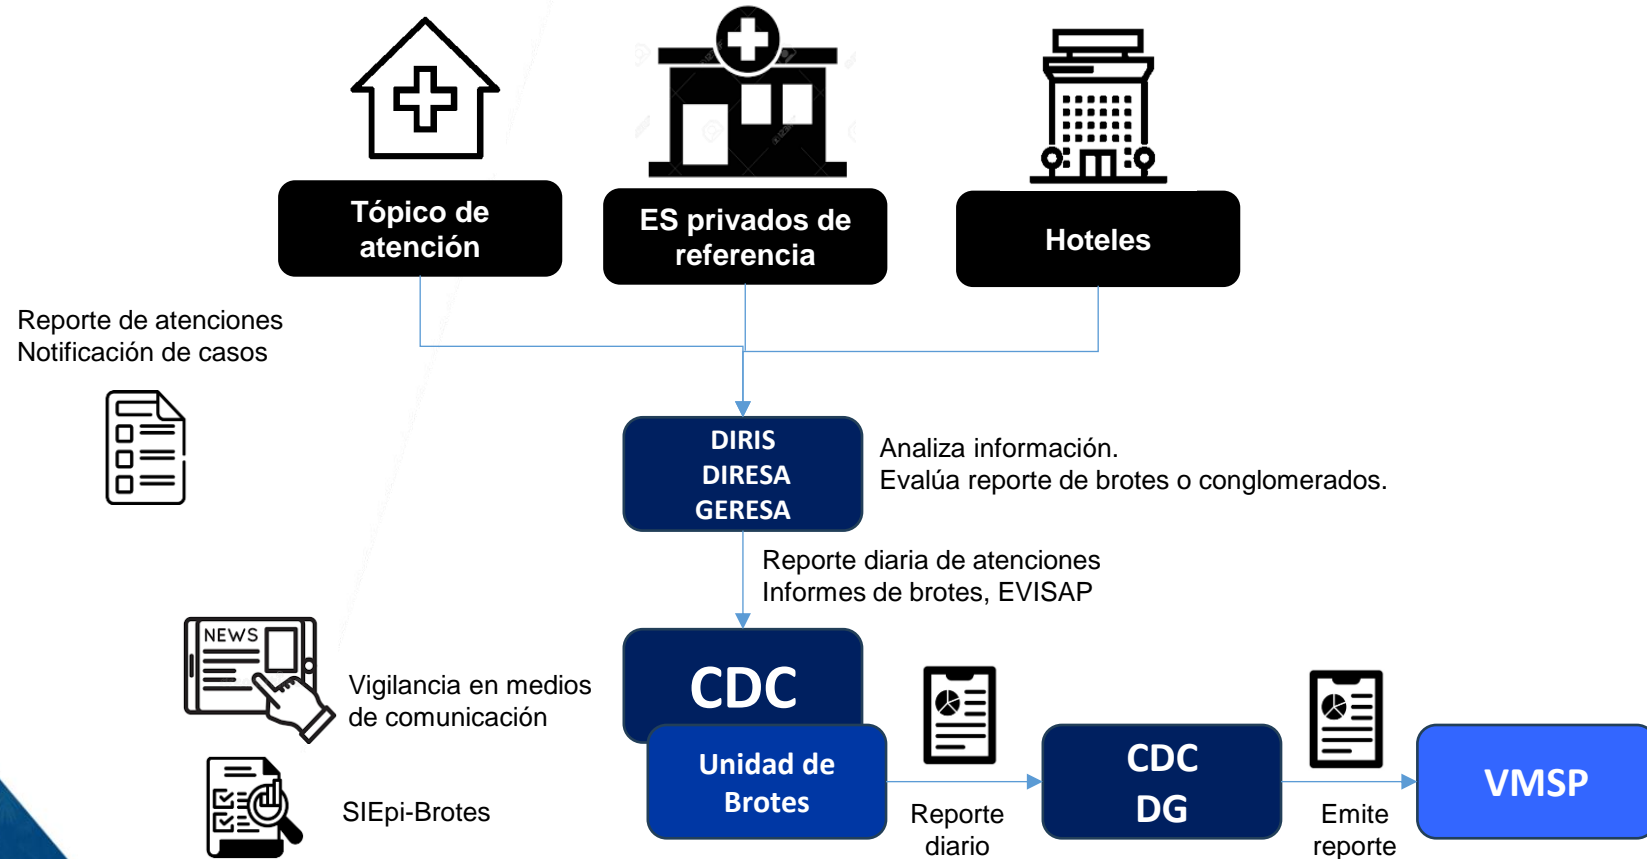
Tópico de atención

ES privados de referencia

Hoteles

Reporte de atenciones
Notificación de casos

DIRIS
DIRESA
GERESA

Analiza información.
Evalúa reporte de brotes o conglomerados.

Reporte diaria de atenciones
Informes de brotes, EVISAP

NEWS

Vigilancia en medios de comunicación

CDC

Unidad de Brotes

SIEpi-Brotes

Reporte diario

CDC
DG

Emite reporte

VMSP